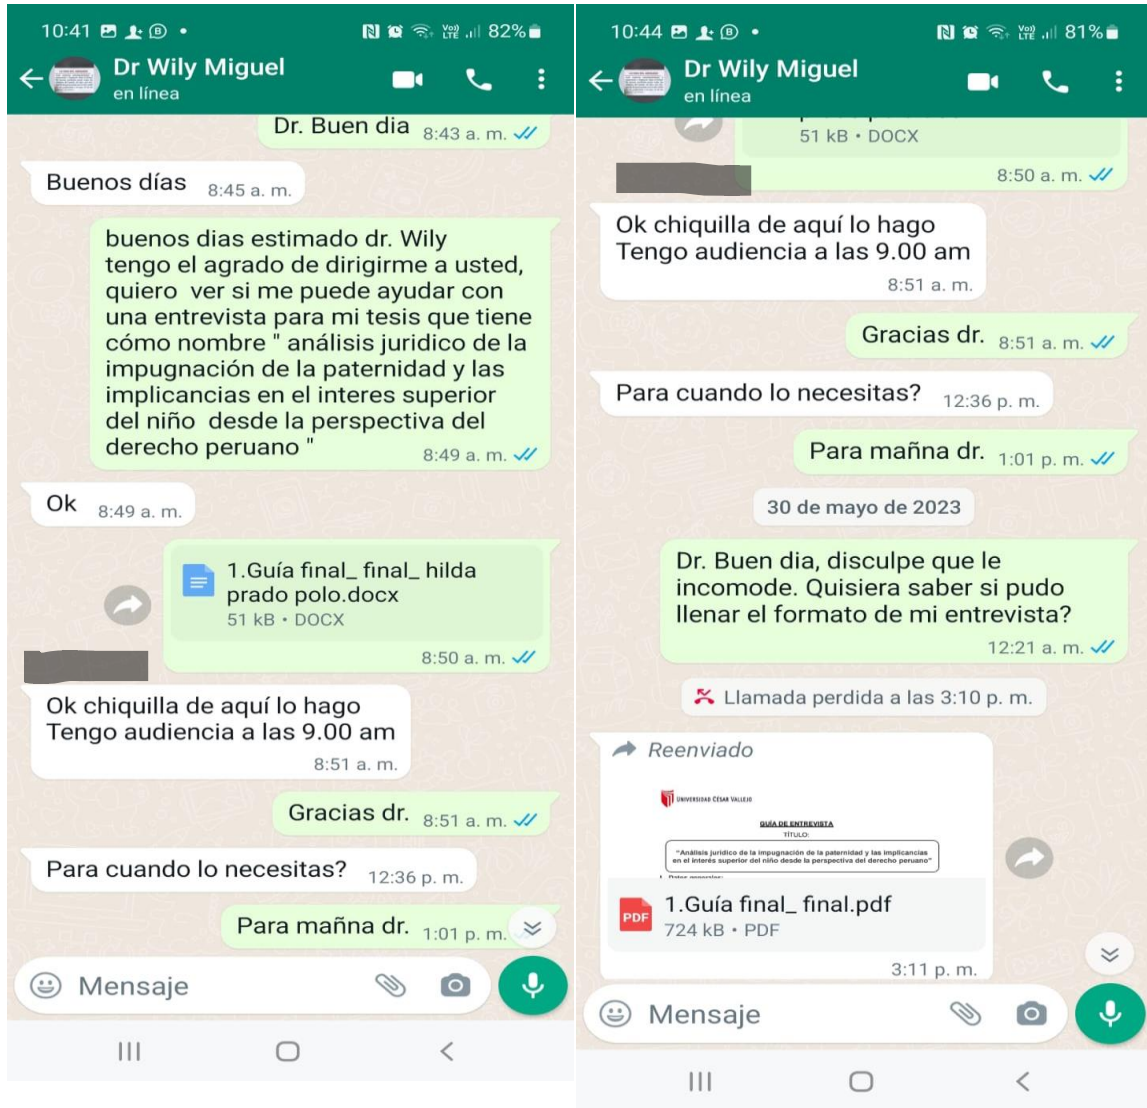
10:41 82%

Dr Wily Miguel
en línea

Dr. Buen dia 8:43 a. m.

Buenos días 8:45 a. m.

buenos dias estimado dr. Wily tengo el agrado de dirigirme a usted, quiero ver si me puede ayudar con una entrevista para mi tesis que tiene cómo nombre " análisis juridico de la impugnación de la paternidad y las implicancias en el interes superior del niño desde la perspectiva del derecho peruano " 8:49 a. m.

Ok 8:49 a. m.

1.Guía final_ final_ hilda prado polo.docx
51 kB • DOCX
8:50 a. m.

Ok chiquilla de aquí lo hago
Tengo audiencia a las 9.00 am
8:51 a. m.

Gracias dr. 8:51 a. m.

Para cuando lo necesitas? 12:36 p. m.

Para mañna dr. 1:01 p. m.

Mensaje

10:44 81%

Dr Wily Miguel
en línea

51 kB • DOCX
8:50 a. m.

Ok chiquilla de aquí lo hago
Tengo audiencia a las 9.00 am
8:51 a. m.

Gracias dr. 8:51 a. m.

Para cuando lo necesitas? 12:36 p. m.

Para mañna dr. 1:01 p. m.

30 de mayo de 2023

Dr. Buen dia, disculpe que le incomode. Quisiera saber si pudo llenar el formato de mi entrevista?
12:21 a. m.

Llamada perdida a las 3:10 p. m.

Reenviado

UNIVERSIDAD CÉSAR VALLEJO
GUÍA DE ENTREVISTA
TÍTULO:
"Análisis jurídico de la impugnación de la paternidad y las implicancias en el interés superior del niño desde la perspectiva del derecho peruano"

PDF
1.Guía final_ final.pdf
724 kB • PDF
3:11 p. m.

Mensaje